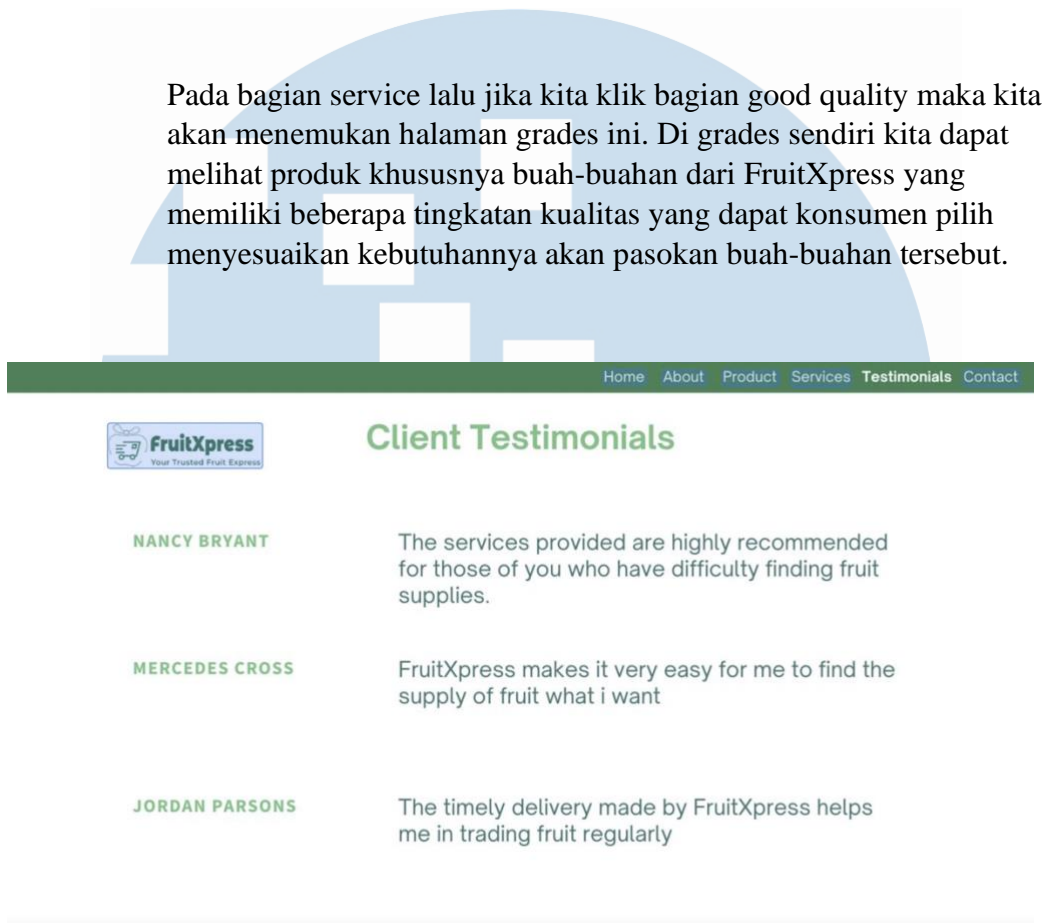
Pada bagian service lalu jika kita klik bagian good quality maka kita akan menemukan halaman grades ini. Di grades sendiri kita dapat melihat produk khususnya buah-buahan dari FruitXpress yang memiliki beberapa tingkatan kualitas yang dapat konsumen pilih menyesuaikan kebutuhannya akan pasokan buah-buahan tersebut.

Home About Product Services Testimonials Contact

FruitXpress
Your Trusted Fruit Express

Client Testimonials

NANCY BRYANT

The services provided are highly recommended for those of you who have difficulty finding fruit supplies.

MERCEDES CROSS

FruitXpress makes it very easy for me to find the supply of fruit what i want

JORDAN PARSONS

The timely delivery made by FruitXpress helps me in trading fruit regularly